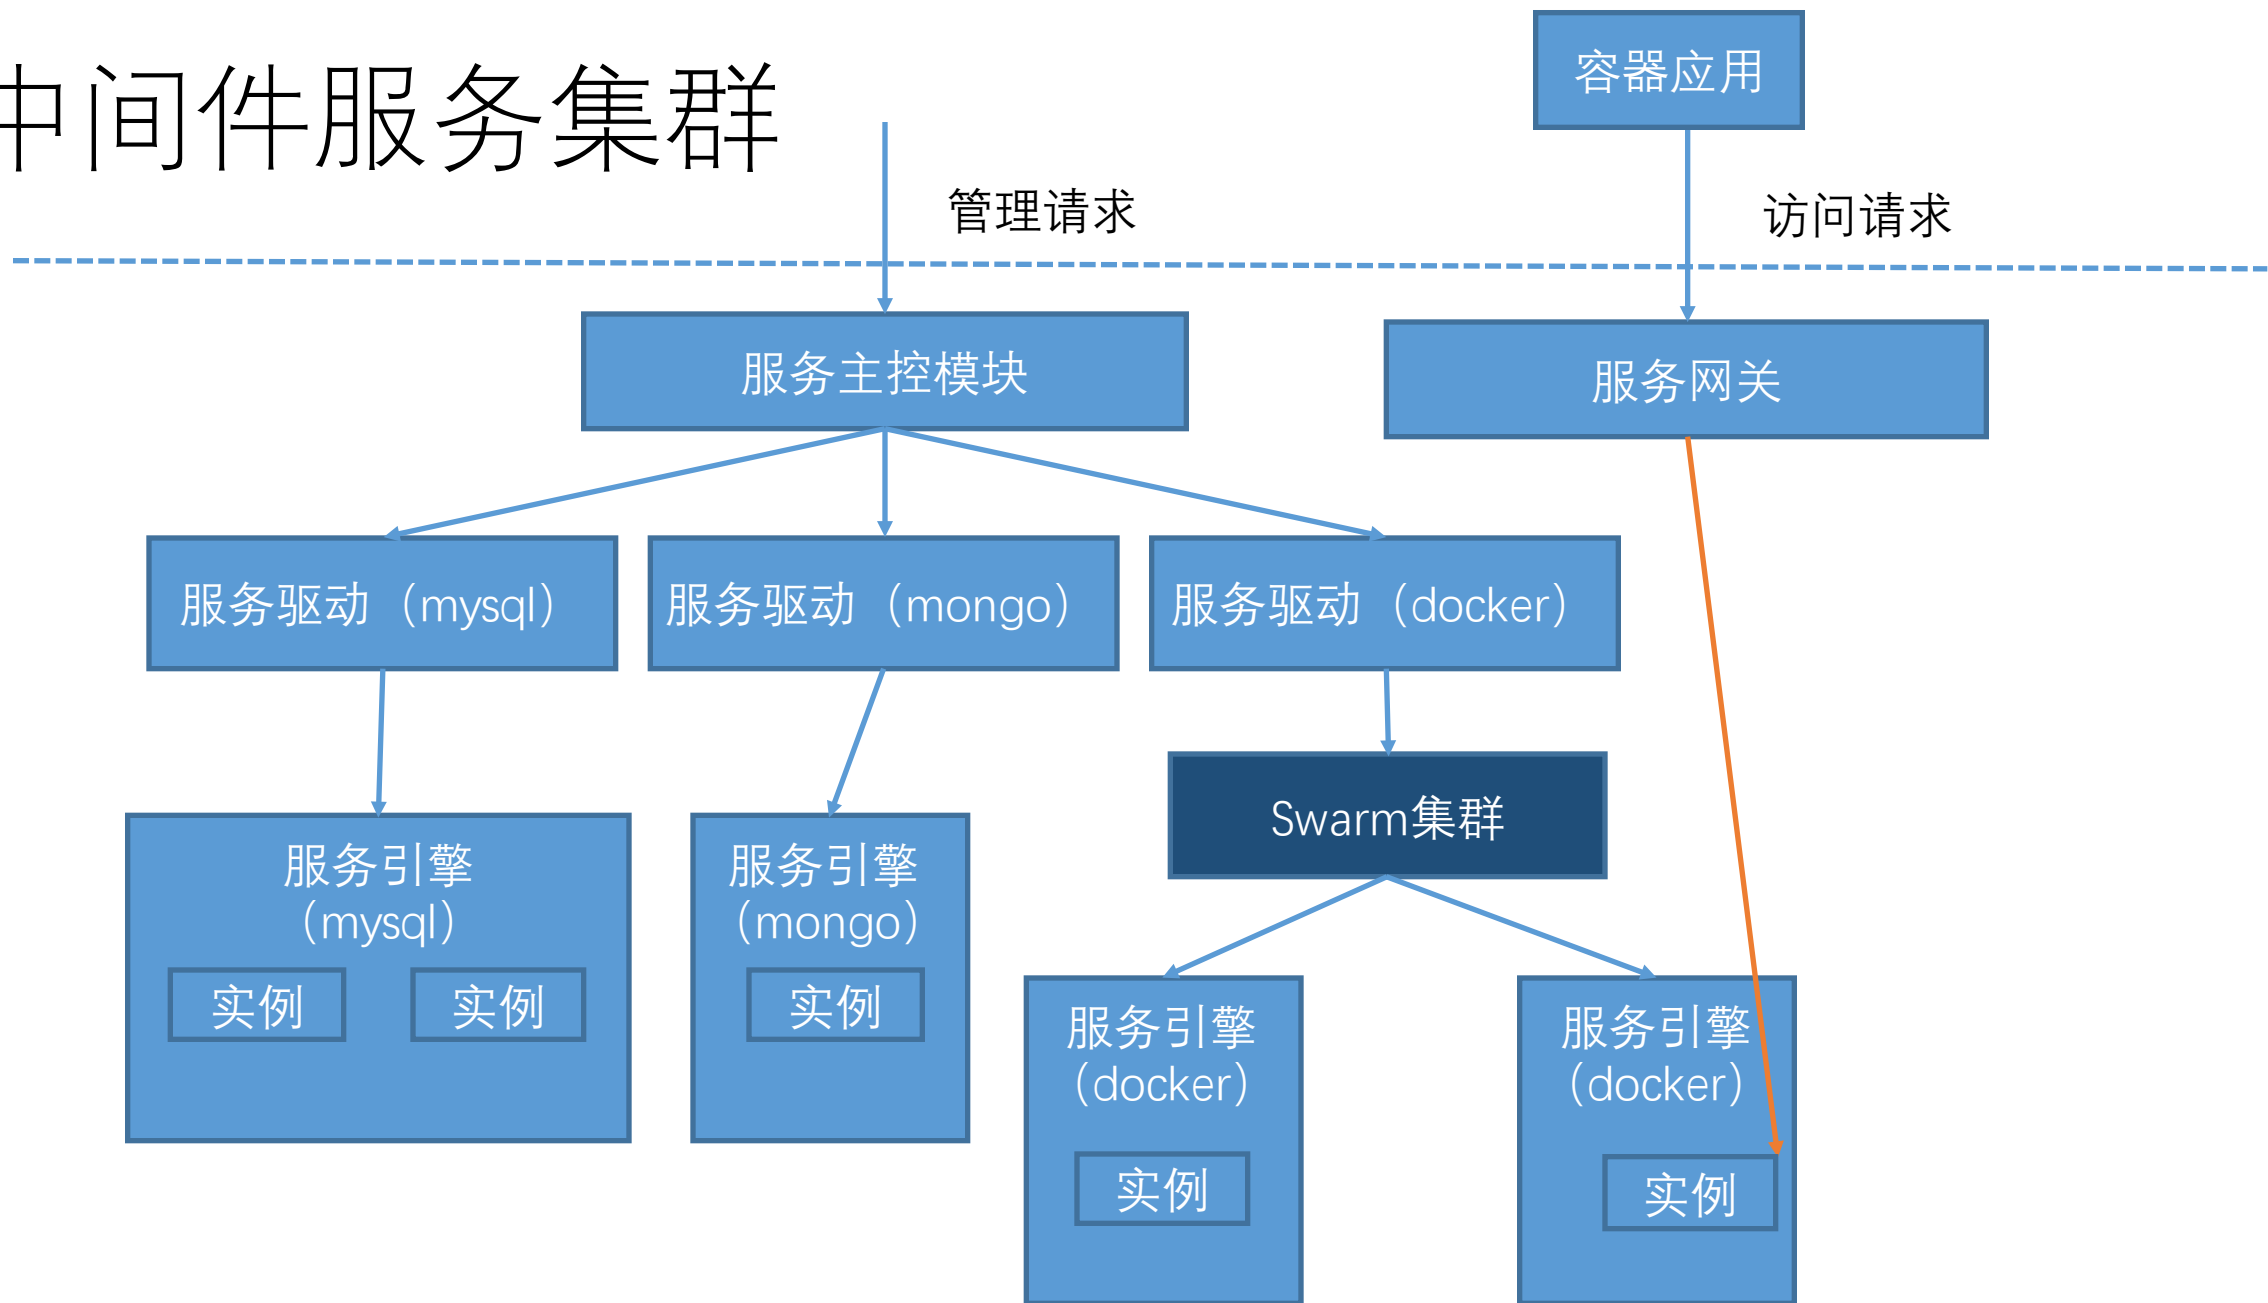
中间件服务集群

容器应用

管理请求

访问请求

服务主控模块

服务网关

服务驱动（mysql）

服务驱动（mongo）

服务驱动（docker）

Swarm集群

服务引擎（mysql）

实例

实例

服务引擎（mongo）

实例

服务引擎（docker）

实例

服务引擎（docker）

实例